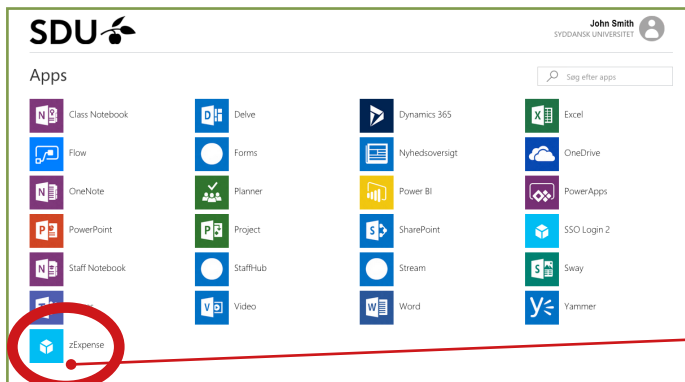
SDU

John Smith
SYDDANSK UNIVERSITET

Apps

Søg efter apps

Class Notebook
Delve
Dynamics 365
Excel

Flow
Forms
Nyhedsoversigt
OneDrive

OneNote
Planner
Power BI
PowerApps

PowerPoint
Project
SharePoint
SSO Login 2

Staff Notebook
StaffHub
Stream
Sway

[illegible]
Video
Word
Yammer

zExpense